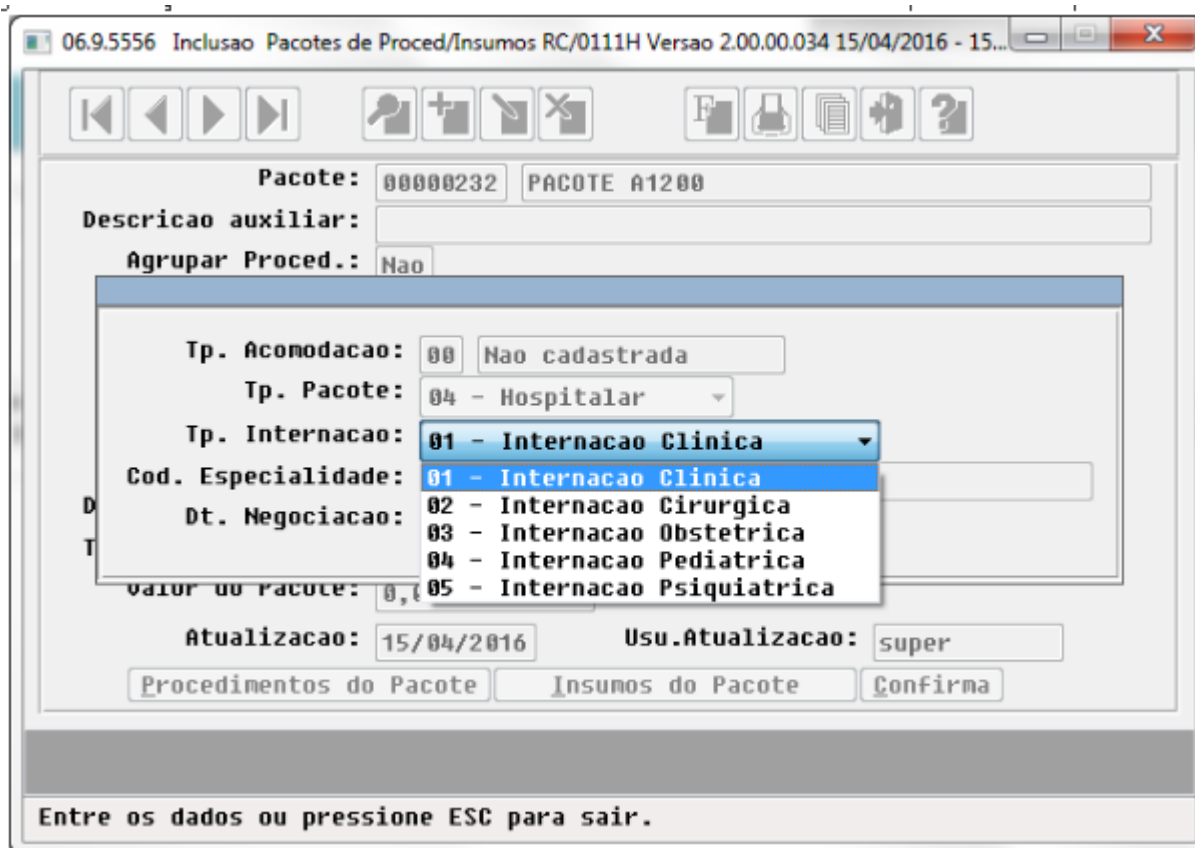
06.9.5556 Inclusao Pacotes de Proced/Insumos RC/0111H Versao 2.00.00.034 15/04/2016 - 15...

Pacote: 00000232 PACOTE A1200
Descricao auxiliar:
Agrupar Proced.: Nao

Tp. Acomodacao: 00 Nao cadastrada
Tp. Pacote: 04 - Hospitalar
Tp. Internacao: 01 - Internacao Clinica
Cod. Especialidade:
Dt. Negociacao:

01 - Internacao Clinica
02 - Internacao Cirurgica
03 - Internacao Obstetrica
04 - Internacao Pediatrica
05 - Internacao Psiquiatrica

D
T
Valor do Pacote: 0,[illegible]

Atualizacao: 15/04/2016 Usu.Atualizacao: super

Procedimentos do Pacote
Insumos do Pacote
Confirma

Entre os dados ou pressione ESC para sair.